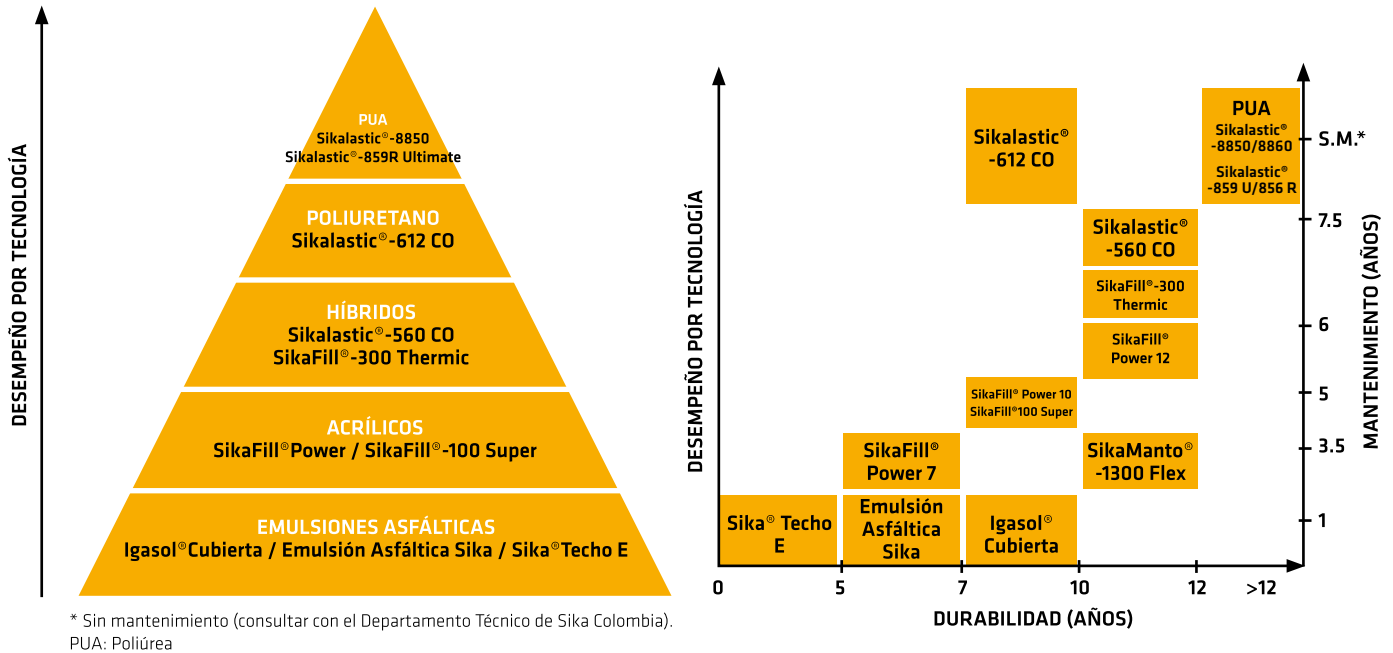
DESEMPEÑO POR TECNOLOGÍA

PUA
Sikalastic®-8850
Sikalastic®-859R Ultimate

POLIURETANO
Sikalastic®-612 CO

HÍBRIDOS
Sikalastic®-560 CO
SikaFill®-300 Thermic

ACRÍLICOS
SikaFill®Power / SikaFill®-100 Super

EMULSIONES ASFÁLTICAS
Igasol®Cubierta / Emulsión Asfáltica Sika / Sika®Techo E

* Sin mantenimiento (consultar con el Departamento Técnico de Sika Colombia).
PUA: Poliúrea

DESEMPEÑO POR TECNOLOGÍA

Sikalastic® -612 CO

PUA
Sikalastic® -8850/8860
Sikalastic® -859 U/856 R

Sikalastic® -560 CO

SikaFill®-300 Thermic

SikaFill® Power 12

SikaFill® Power 10
SikaFill®100 Super

SikaFill® Power 7

SikaManto® -1300 Flex

Sika® Techo E

Emulsión Asfáltica Sika

Igasol® Cubierta

S.M.*
7.5
6
5
3.5
1

MANTENIMIENTO (AÑOS)

0
5
7
10
12
>12

DURABILIDAD (AÑOS)